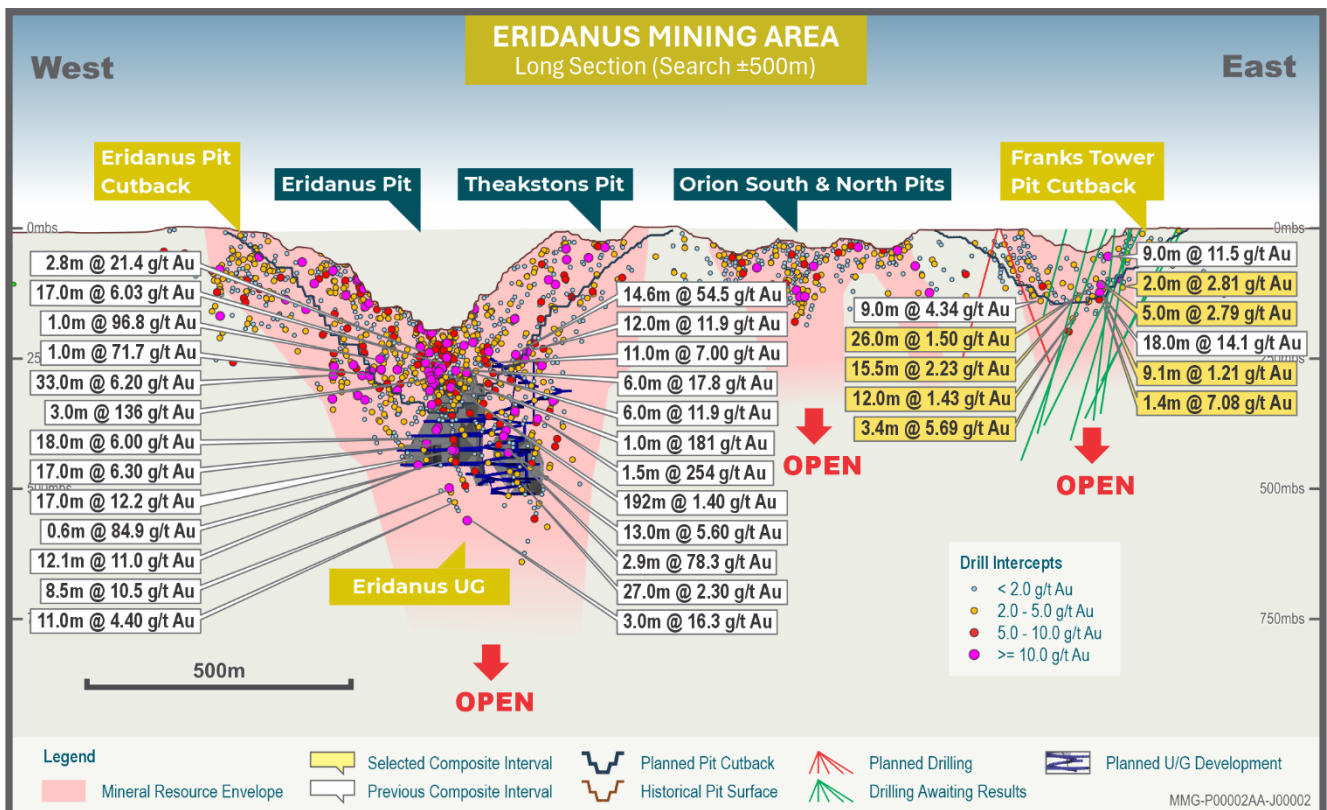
ERIDANUS MINING AREA
Long Section (Search ±500m)

West

East

Eridanus Pit Cutback

Eridanus Pit

Theakstons Pit

Orion South & North Pits

Franks Tower Pit Cutback

0mbs

0mbs

2.8m @ 21.4 g/t Au
17.0m @ 6.03 g/t Au
1.0m @ 96.8 g/t Au
1.0m @ 71.7 g/t Au
33.0m @ 6.20 g/t Au
3.0m @ 136 g/t Au
18.0m @ 6.00 g/t Au
17.0m @ 6.30 g/t Au
17.0m @ 12.2 g/t Au
0.6m @ 84.9 g/t Au
12.1m @ 11.0 g/t Au
8.5m @ 10.5 g/t Au
11.0m @ 4.40 g/t Au

14.6m @ 54.5 g/t Au
12.0m @ 11.9 g/t Au
11.0m @ 7.00 g/t Au
6.0m @ 17.8 g/t Au
6.0m @ 11.9 g/t Au
1.0m @ 181 g/t Au
1.5m @ 254 g/t Au
192m @ 1.40 g/t Au
13.0m @ 5.60 g/t Au
2.9m @ 78.3 g/t Au
27.0m @ 2.30 g/t Au
3.0m @ 16.3 g/t Au

9.0m @ 4.34 g/t Au
26.0m @ 1.50 g/t Au
15.5m @ 2.23 g/t Au
12.0m @ 1.43 g/t Au
3.4m @ 5.69 g/t Au

9.0m @ 11.5 g/t Au
2.0m @ 2.81 g/t Au
5.0m @ 2.79 g/t Au
18.0m @ 14.1 g/t Au
9.1m @ 1.21 g/t Au
1.4m @ 7.08 g/t Au

OPEN

OPEN

Eridanus UG

OPEN

500mbs

750mbs

500m

Drill Intercepts
< 2.0 g/t Au
2.0 - 5.0 g/t Au
5.0 - 10.0 g/t Au
>= 10.0 g/t Au

Legend
Mineral Resource Envelope
Selected Composite Interval
Previous Composite Interval
Planned Pit Cutback
Historical Pit Surface
Planned Drilling
Drilling Awaiting Results
Planned U/G Development

MMG-P00002AA-J00002